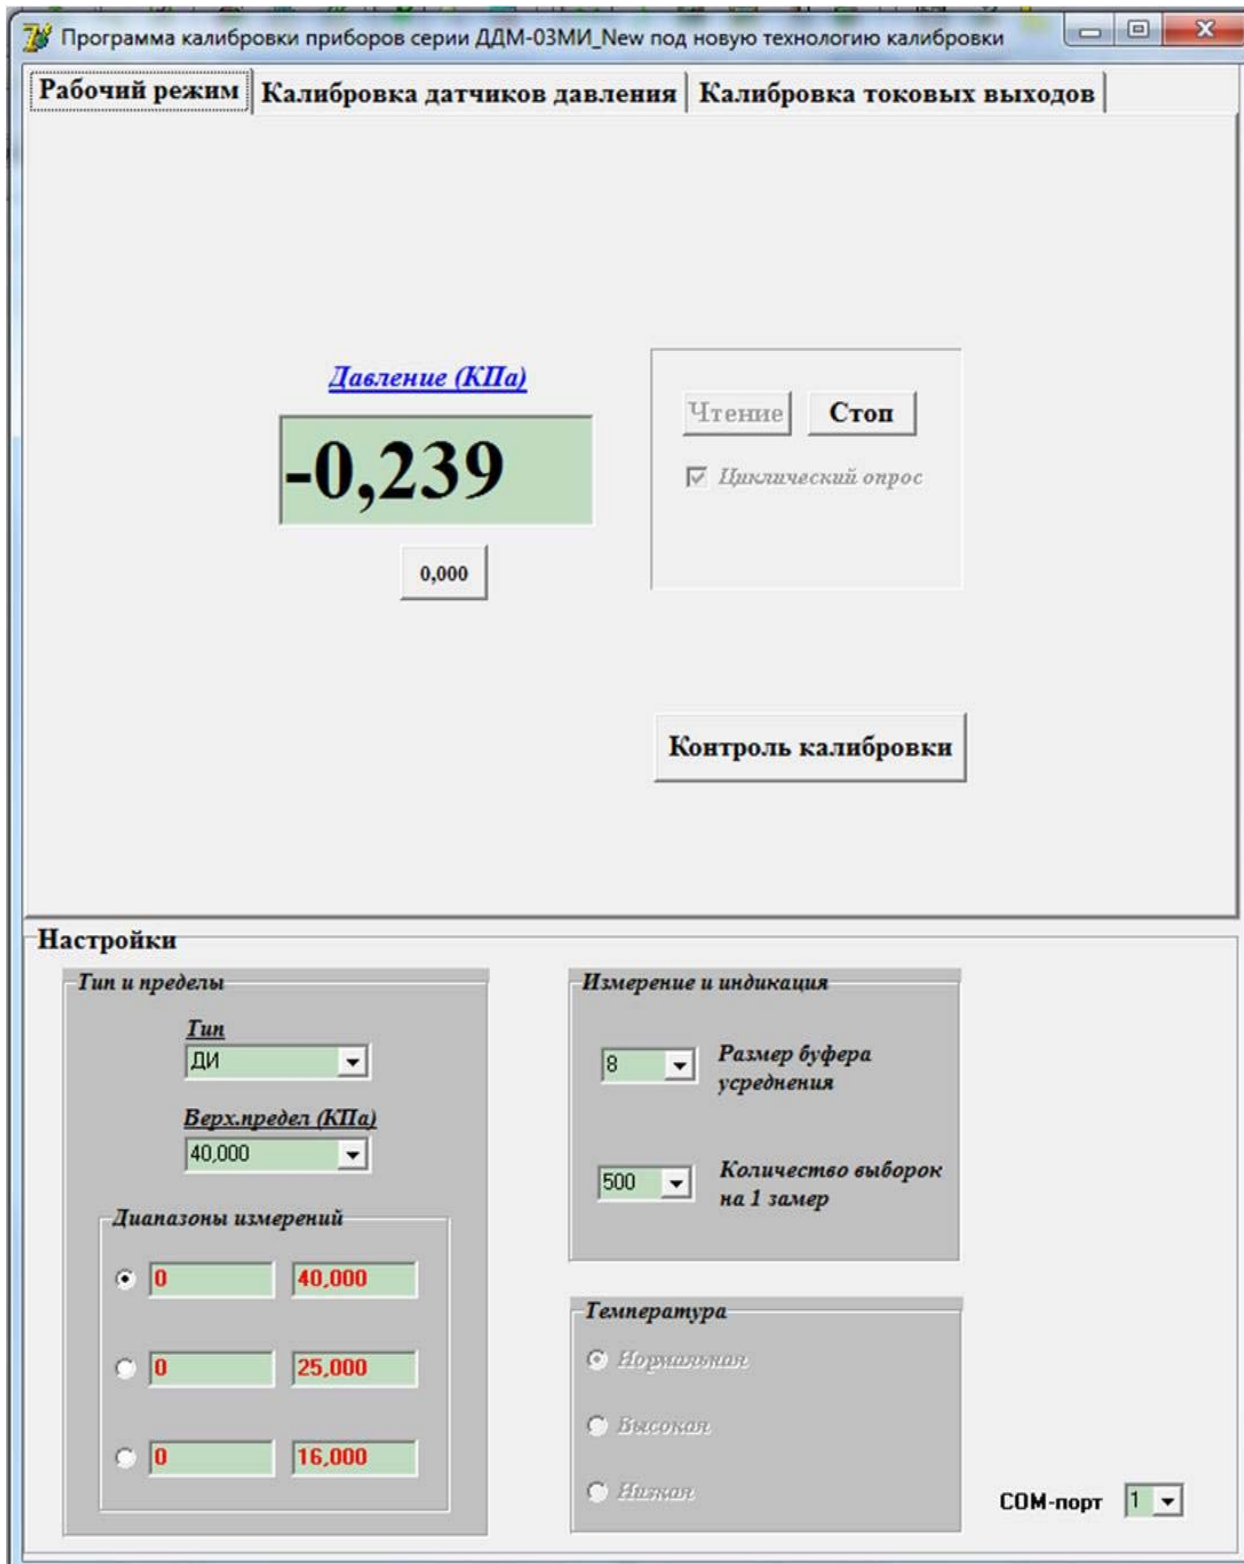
Программа калибровки приборов серии ДДМ-03МИ_New под новую технологию калибровки

Рабочий режим | Калибровка датчиков давления | Калибровка токовых выходов

Давление (КПа)

-0,239

0,000

Чтение

Стоп

Циклический опрос

Контроль калибровки

Настройки

Тип и пределы

Тип

ДИ

Верх.предел (КПа)

40,000

Диапазоны измерений

| 0 | 40,000 |
|---|---|
| 0 | 25,000 |
| 0 | 16,000 |

Измерение и индикация

8 Размер буфера усреднения

500 Количество выборок на 1 замер

Температура

Нормальная

Высокая

Низкая

COM-порт 1